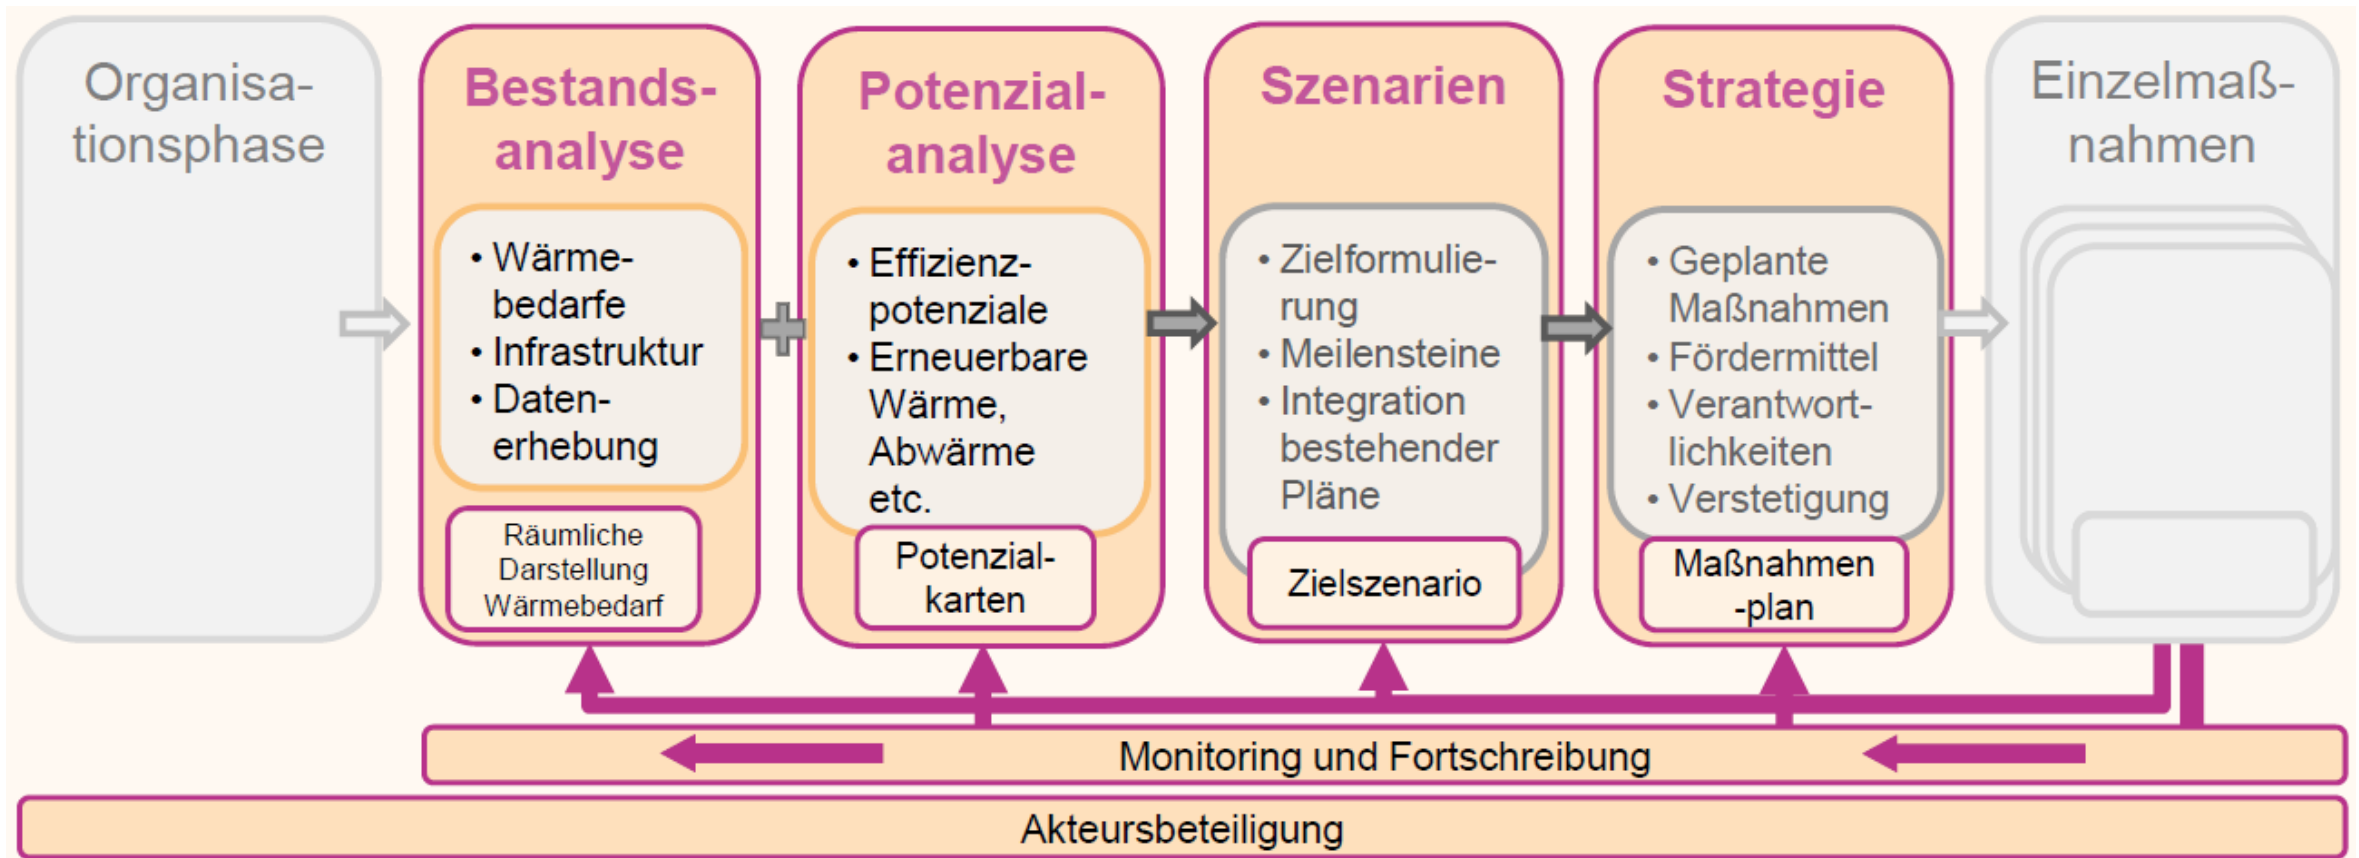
Organisationsphase

Bestandsanalyse

• Wärmebedarfe
• Infrastruktur
• Datenerhebung

Räumliche Darstellung Wärmebedarf

Potenzialanalyse

• Effizienzpotenziale
• Erneuerbare Wärme, Abwärme etc.

Potenzialkarten

Szenarien

• Zielformulierung
• Meilensteine
• Integration bestehender Pläne

Zielszenario

Strategie

• Geplante Maßnahmen
• Fördermittel
• Verantwortlichkeiten
• Verstetigung

Maßnahmen-plan

Einzelmaßnahmen

Monitoring und Fortschreibung

Akteursbeteiligung